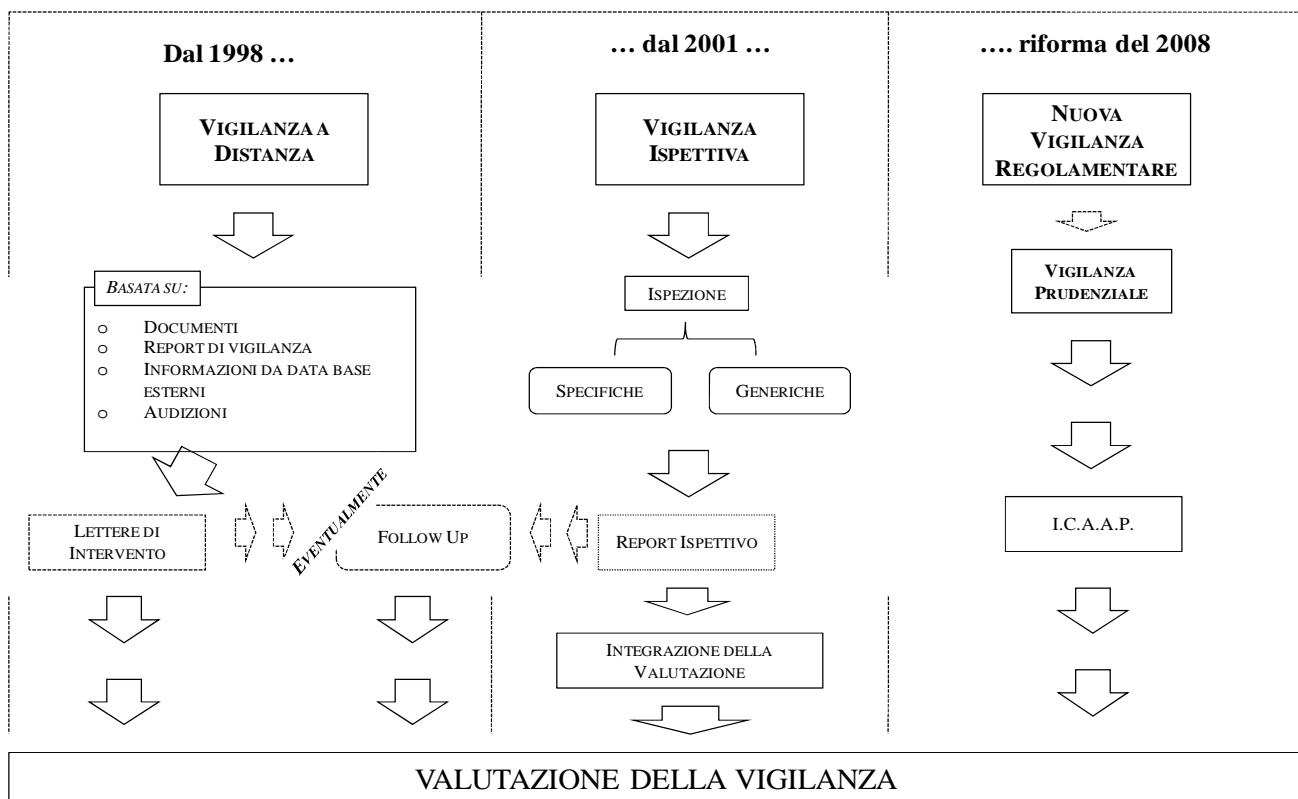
Dal 1998 …

VIGILANZA A DISTANZA

BASATA SU:

o DOCUMENTI
o REPORT DI VIGILANZA
o INFORMAZIONI DA DATA BASE ESTERNI
o AUDIZIONI

LETTERE DI INTERVENTO

EVENTUALMENTE

FOLLOW UP

… dal 2001 …

VIGILANZA ISPETTIVA

ISPEZIONE

SPECIFICHE

GENERICHE

REPORT ISPETTIVO

INTEGRAZIONE DELLA VALUTAZIONE

…. riforma del 2008

NUOVA VIGILANZA REGOLAMENTARE

VIGILANZA PRUDENZIALE

I.C.A.A.P.

VALUTAZIONE DELLA VIGILANZA